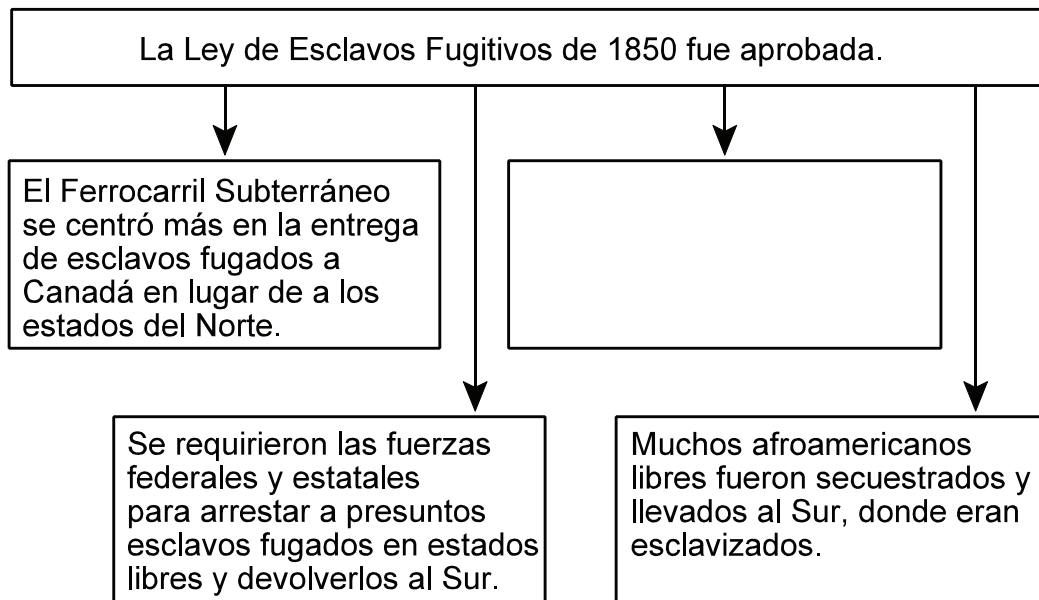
La Ley de Esclavos Fugitivos de 1850 fue aprobada.

El Ferrocarril Subterráneo se centró más en la entrega de esclavos fugados a Canadá en lugar de a los estados del Norte.

Se requirieron las fuerzas federales y estatales para arrestar a presuntos esclavos fugados en estados libres y devolverlos al Sur.

Muchos afroamericanos libres fueron secuestrados y llevados al Sur, donde eran esclavizados.